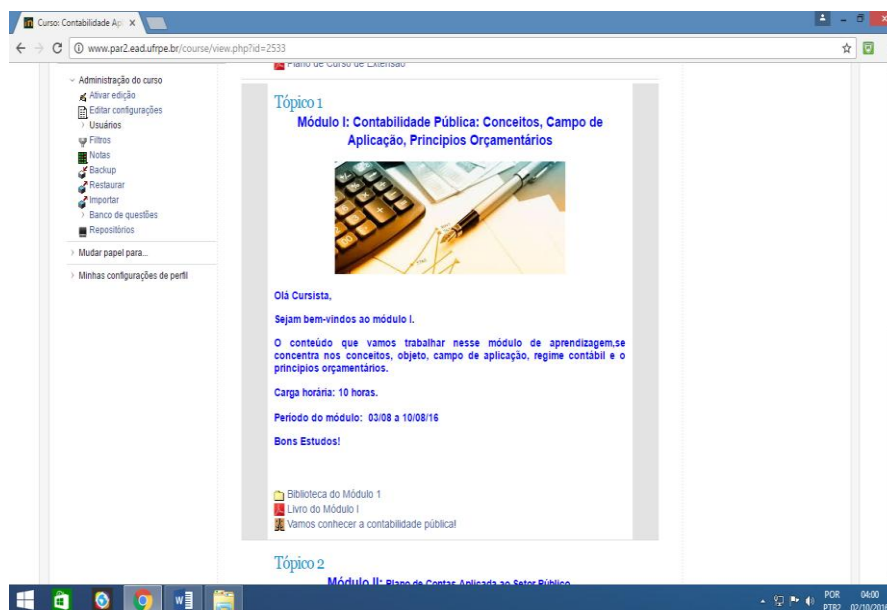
Curso: Contabilidade Ap ×

www.par2.ead.ufrpe.br/course/view.php?id=2533

Administração do curso
Ativar edição
Editar configurações
Usuários
Filtros
Notas
Backup
Restaurar
Importar
Banco de questões
Repositórios

Mudar papel para...

Minhas configurações de perfil

Plano de Curso de Extensão

Tópico 1

Módulo I: Contabilidade Pública: Conceitos, Campo de Aplicação, Principios Orçamentários

Olá Cursista,

Sejam bem-vindos ao módulo I.

O conteúdo que vamos trabalhar nesse módulo de aprendizagem,se concentra nos conceitos, objeto, campo de aplicação, regime contábil e o principios orçamentários.

Carga horária: 10 horas.

Periodo do módulo: 03/08 a 10/08/16

Bons Estudos!

Biblioteca do Módulo 1
Livro do Módulo I
Vamos conhecer a contabilidade pública!

Tópico 2

Módulo II: Plano de Contas Aplicada ao Setor Público

POR PTB2 04:00 02/10/201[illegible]